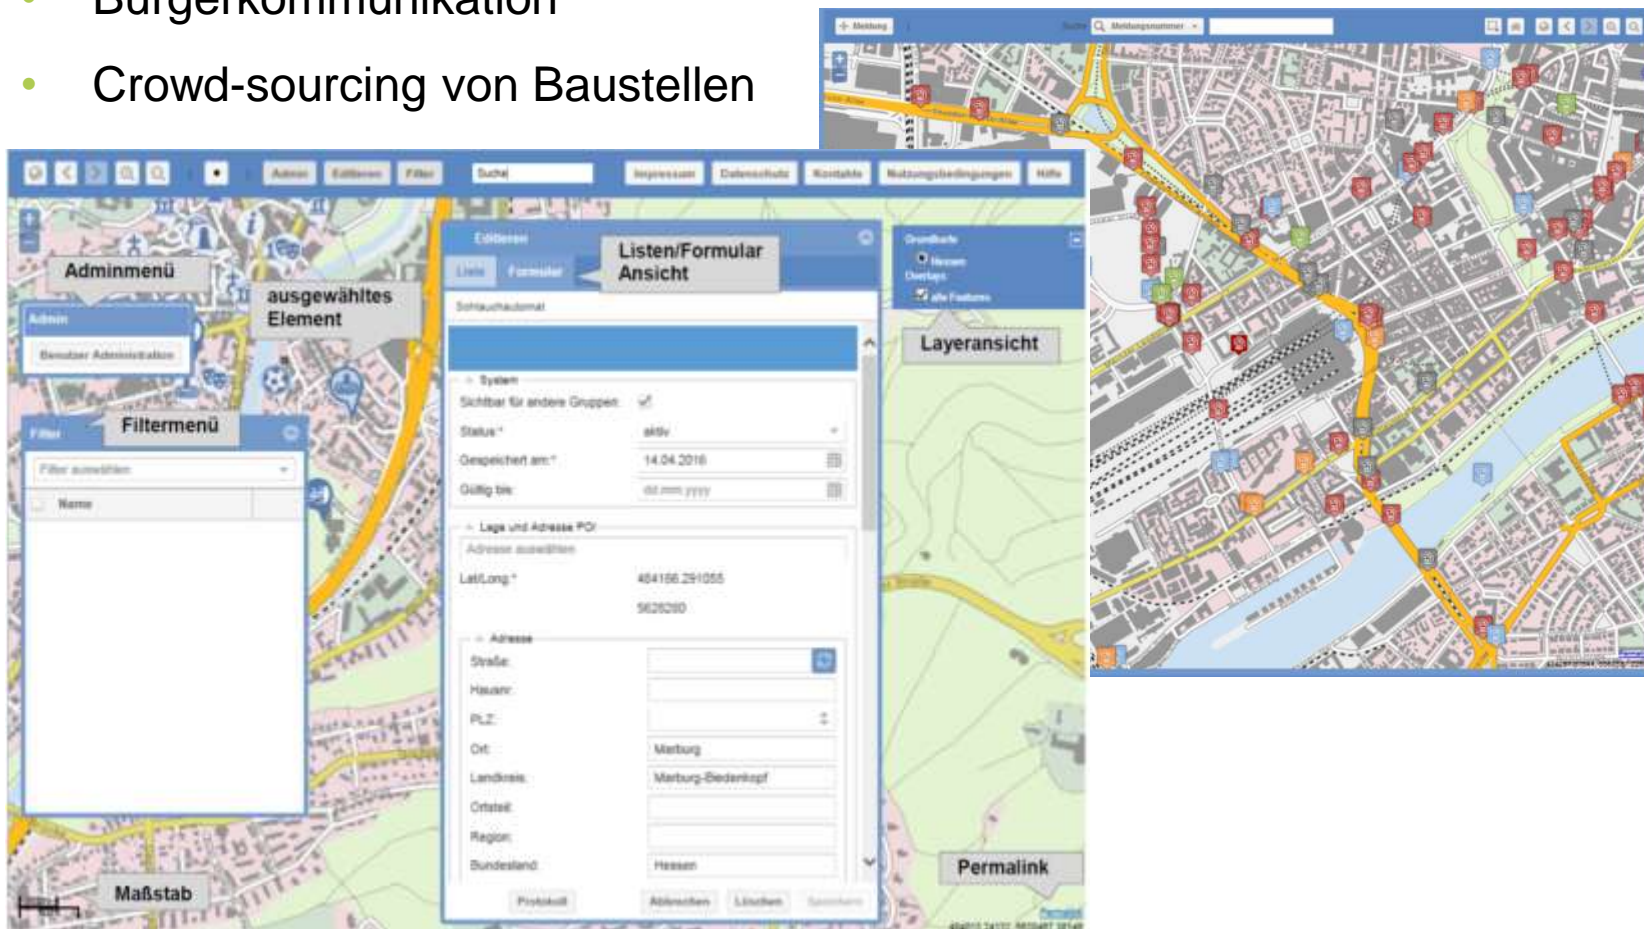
• Bürgerkommunikation

• Crowd-sourcing von Baustellen

Meldung Suche Meldungsnummer

Admin Editieren Filter Suche Impressum Datenschutz Kontakte Nutzungsbedingungen Hilfe

Adminmenü

ausgewähltes Element

Admin

Benutzer Administration

Filtermenü

Filter

Filter auswählen

Name

Editieren

Liste Formular

Listen/Formular Ansicht

Schlauchautomat

System

Sichtbar für andere Gruppen

Status * aktiv

Gespeichert am * 14.04.2016

Gültig bis dd.mm.yyyy

Lage und Adresse POI

Adresse auswählen

Lat/Long * 484166.291055

5626260

Adresse

Straße

Hausnr

PLZ

Ort Marburg

Landkreis Marburg-Biedenkopf

Ortsteil

Region

Bundesland Hessen

Protokoll Abbrechen Löschen Speichern

Grundkarte

Hessen

Overlays

alle Features

Layeransicht

Permalink

Maßstab

Permalink